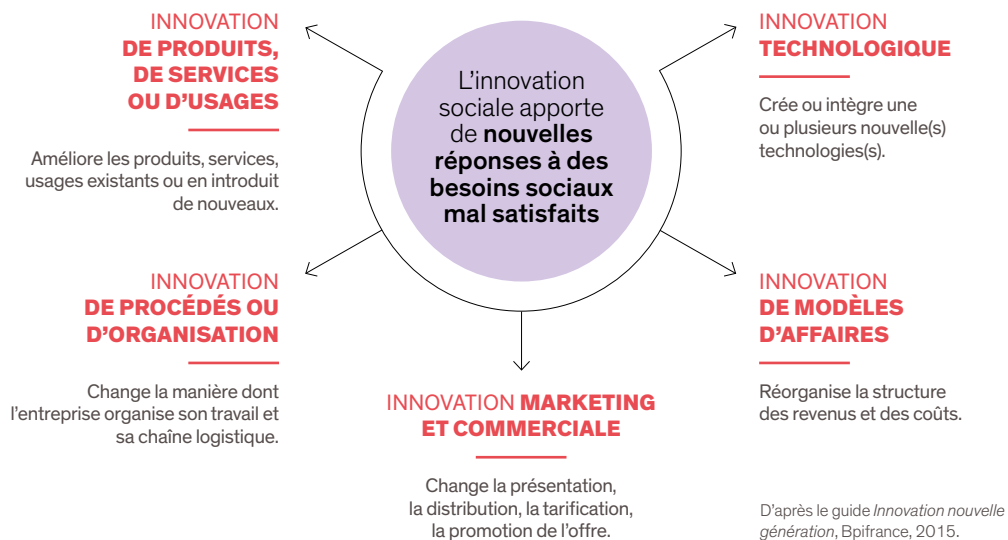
L'innovation sociale apporte de **nouvelles réponses à des besoins sociaux mal satisfaits**

INNOVATION
DE PRODUITS, DE SERVICES OU D'USAGES

Améliore les produits, services, usages existants ou en introduit de nouveaux.

INNOVATION
TECHNOLOGIQUE

Crée ou intègre une ou plusieurs nouvelle(s) technologies(s).

INNOVATION
DE PROCÉDÉS OU D'ORGANISATION

Change la manière dont l'entreprise organise son travail et sa chaîne logistique.

INNOVATION
DE MODÈLES D'AFFAIRES

Réorganise la structure des revenus et des coûts.

INNOVATION MARKETING ET COMMERCIALE

Change la présentation, la distribution, la tarification, la promotion de l'offre.

D'après le guide *Innovation nouvelle génération*, Bpifrance, 2015.